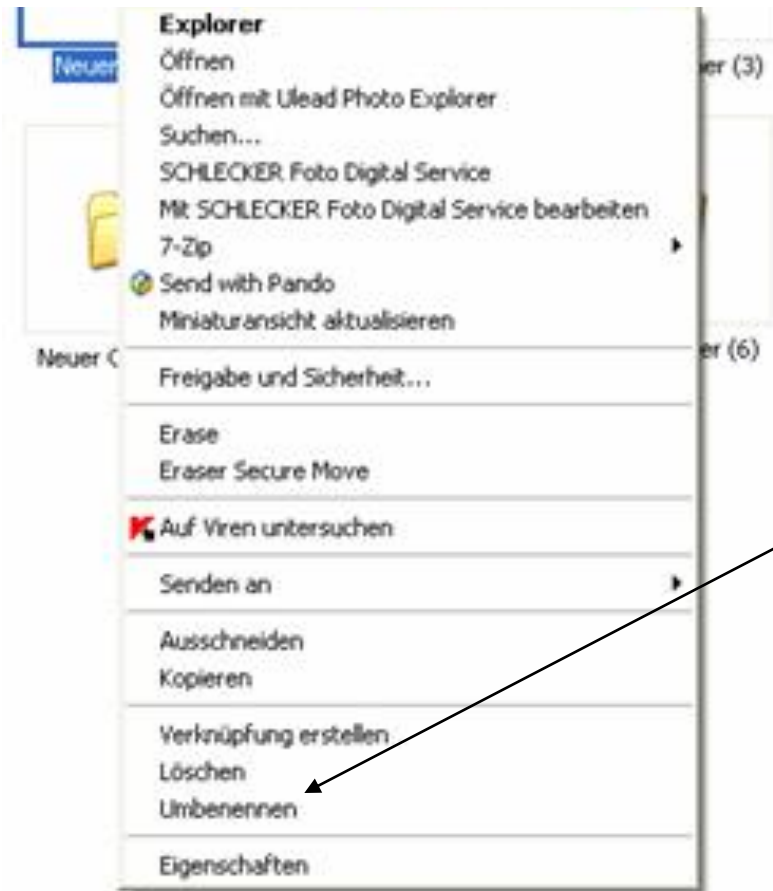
Neuer

er (3)

Neuer C

er (6)

Explorer
Öffnen
Öffnen mit Ulead Photo Explorer
Suchen...
SCHLECKER Foto Digital Service
Mit SCHLECKER Foto Digital Service bearbeiten
7-Zip
Send with Pando
Miniaturansicht aktualisieren

Freigabe und Sicherheit...

Erase
Eraser Secure Move

Auf Viren untersuchen

Senden an

Ausschneiden
Kopieren

Verknüpfung erstellen
Löschen
Umbenennen

Eigenschaften